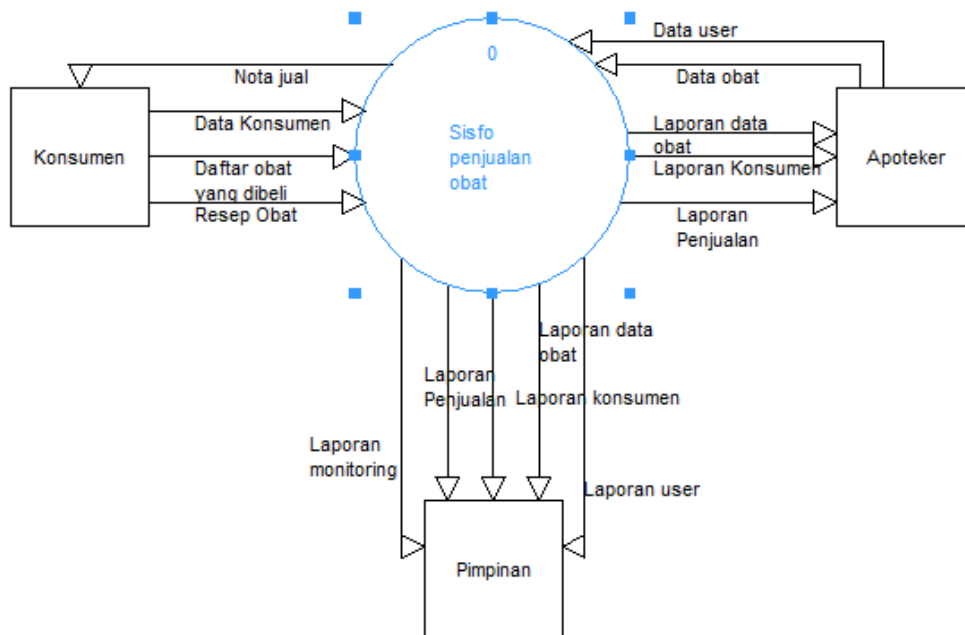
0

Sisfo penjualan obat

Data user

Data obat

Nota jual

Konsumen

Data Konsumen

Daftar obat yang dibeli

Resep Obat

Laporan data obat

Laporan Konsumen

Laporan Penjualan

Apoteker

Laporan data obat

Laporan Penjualan

Laporan konsumen

Laporan monitoring

Laporan user

Pimpinan